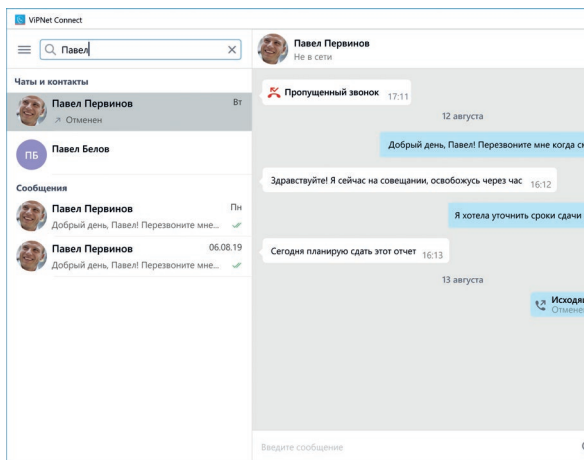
ViPNet Connect

Павел

Чаты и контакты

Павел Первинов Вт
↗ Отменен

ПБ Павел Белов

Сообщения

Павел Первинов Пн
Добрый день, Павел! Перезвоните мне...

Павел Первинов 06.08.19
Добрый день, Павел! Перезвоните мне...

Павел Первинов
Не в сети

Пропущенный звонок 17:11

12 августа

Добрый день, Павел! Перезвоните мне когда с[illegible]

Здравствуйте! Я сейчас на совещании, освобожусь через час 16:12

Я хотела уточнить сроки сдачи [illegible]

Сегодня планирую сдать этот отчет 16:13

13 августа

Исходя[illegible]
Отмене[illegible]

Введите сообщение